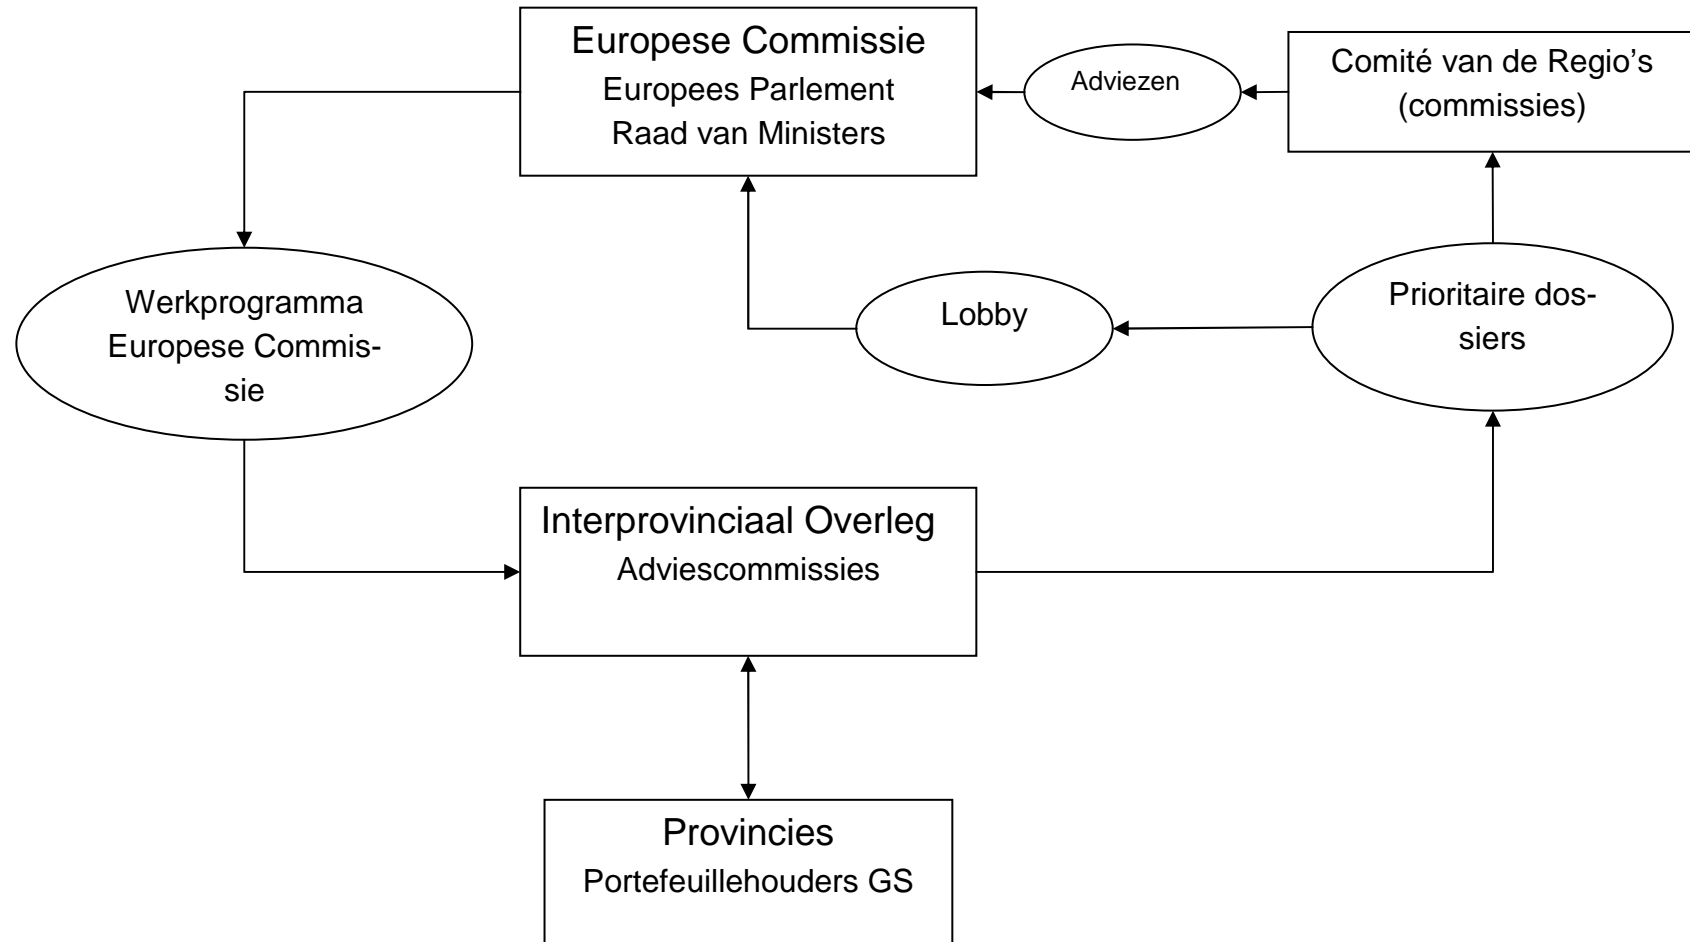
Europese Commissie
Europees Parlement
Raad van Ministers

Adviezen

Comité van de Regio's
(commissies)

Werkprogramma
Europese Commissie

Lobby

Prioritaire dossiers

Interprovinciaal Overleg
Adviescommissies

Provincies
Portefeuillehouders GS